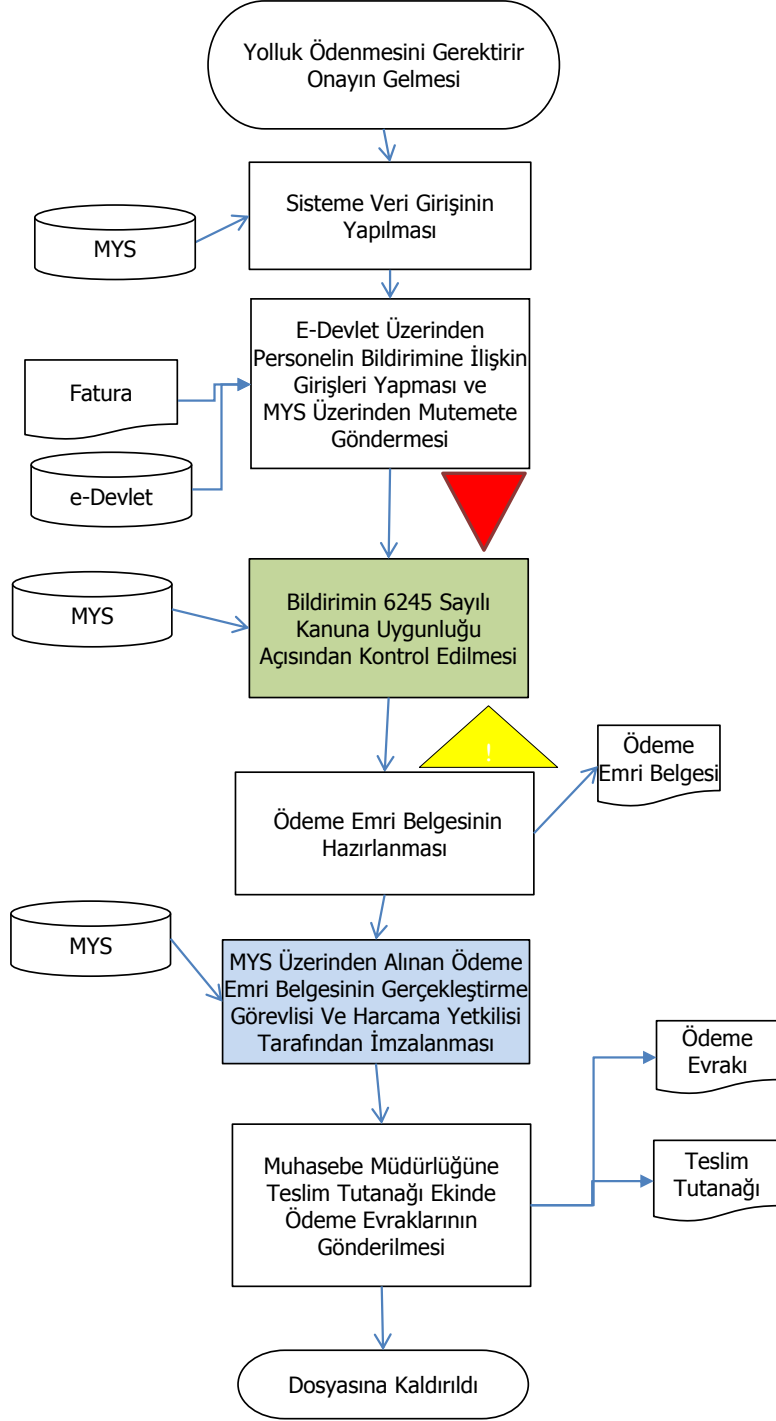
Yolluk Ödenmesini Gerektirir Onayın Gelmesi

MYS

Sisteme Veri Girişinin Yapılması

Fatura

e-Devlet

E-Devlet Üzerinden Personelin Bildirimine İlişkin Girişleri Yapması ve MYS Üzerinden Mutemete Göndermesi

MYS

Bildirimin 6245 Sayılı Kanuna Uygunluğu Açısından Kontrol Edilmesi

!

Ödeme Emri Belgesi

Ödeme Emri Belgesinin Hazırlanması

MYS

MYS Üzerinden Alınan Ödeme Emri Belgesinin Gerçekleştirme Görevlisi Ve Harcama Yetkilisi Tarafından İmzalanması

Ödeme Evrakı

Teslim Tutanağı

Muhasebe Müdürlüğüne Teslim Tutanağı Ekinde Ödeme Evraklarının Gönderilmesi

Dosyasına Kaldırıldı